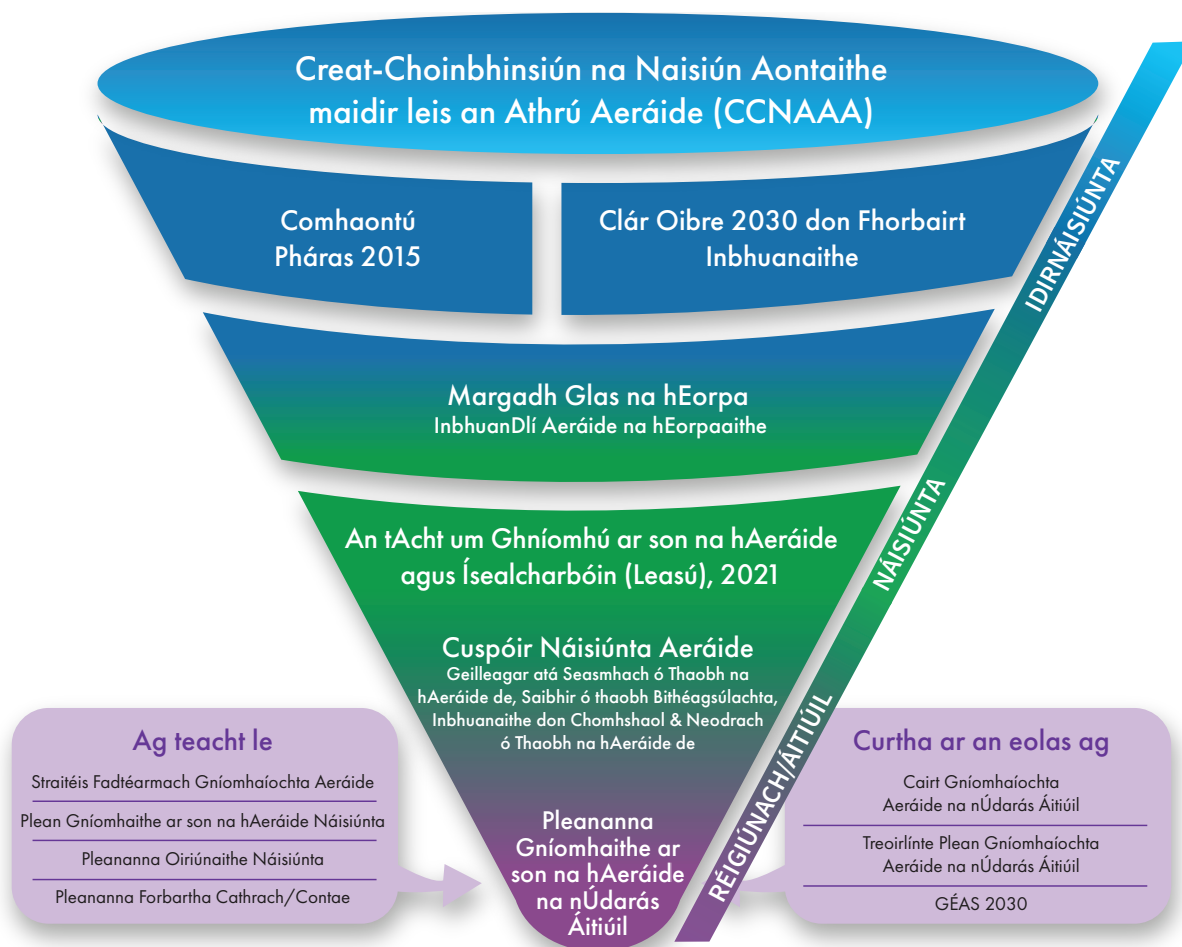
Creat-Choinbhinsiún na Naisiún Aontaithe maidir leis an Athrú Aeráide (CCNAAA)

Comhaontú Pháras 2015

Clár Oibre 2030 don Fhorbairt Inbhuanaithe

Margadh Glas na hEorpa
InbhuanDlí Aeráide na hEorpaaithe

An tAcht um Ghníomhú ar son na hAeráide agus Ísealcharbóin (Leasú), 2021

Cuspóir Náisiúnta Aeráide
Geilleagar atá Seasmhach ó Thaobh na hAeráide de, Saibhir ó thaobh Bithéagsúlachta, Inbhuanaithe don Chomhshaol & Neodrach ó Thaobh na hAeráide de

Pleananna Gníomhaithe ar son na hAeráide na nÚdarás Áitiúil

IDIRNÁISIÚNTA
NÁISIÚNTA
RÉIGIÚNACH/ÁITIÚIL

Ag teacht le
Straitéis Fadtéarmach Gníomhaíochta Aeráide
Plean Gníomhaithe ar son na hAeráide Náisiúnta
Pleananna Oiriúnaithe Náisiúnta
Pleananna Forbartha Cathrach/Contae

Curtha ar an eolas ag
Cairt Gníomhaíochta Aeráide na nÚdarás Áitiúil
Treoirlínte Plean Gníomhaíochta Aeráide na nÚdarás Áitiúil
GÉAS 2030